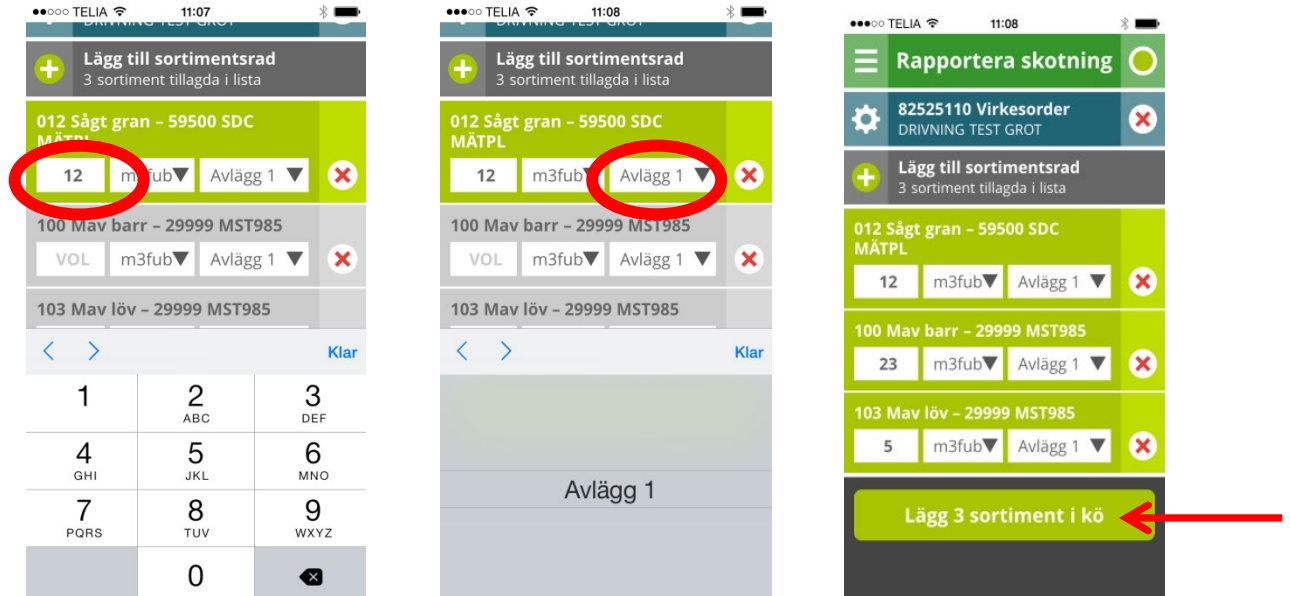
●●○○○ TELIA 11:07

DRIVNING TEST GROT

Lägg till sortimentsrad
3 sortiment tillagda i lista

012 Sågt gran – 59500 SDC MÄTPL

12 m3fub Avlägg 1

100 Mav barr – 29999 MST985

VOL m3fub Avlägg 1

103 Mav löv – 29999 MST985

< > Klar

1
2 ABC
3 DEF
4 GHI
5 JKL
6 MNO
7 PQRS
8 TUV
9 WXYZ
0

●●●○○ TELIA 11:08

DRIVNING TEST GROT

Lägg till sortimentsrad
3 sortiment tillagda i lista

012 Sågt gran – 59500 SDC MÄTPL

12 m3fub Avlägg 1

100 Mav barr – 29999 MST985

VOL m3fub Avlägg 1

103 Mav löv – 29999 MST985

< > Klar

Avlägg 1

●●●○○ TELIA 11:08

Rapportera skotning

82525110 Virkesorder
DRIVNING TEST GROT

Lägg till sortimentsrad
3 sortiment tillagda i lista

012 Sågt gran – 59500 SDC MÄTPL

12 m3fub Avlägg 1

100 Mav barr – 29999 MST985

23 m3fub Avlägg 1

103 Mav löv – 29999 MST985

5 m3fub Avlägg 1

Lägg 3 sortiment i kö